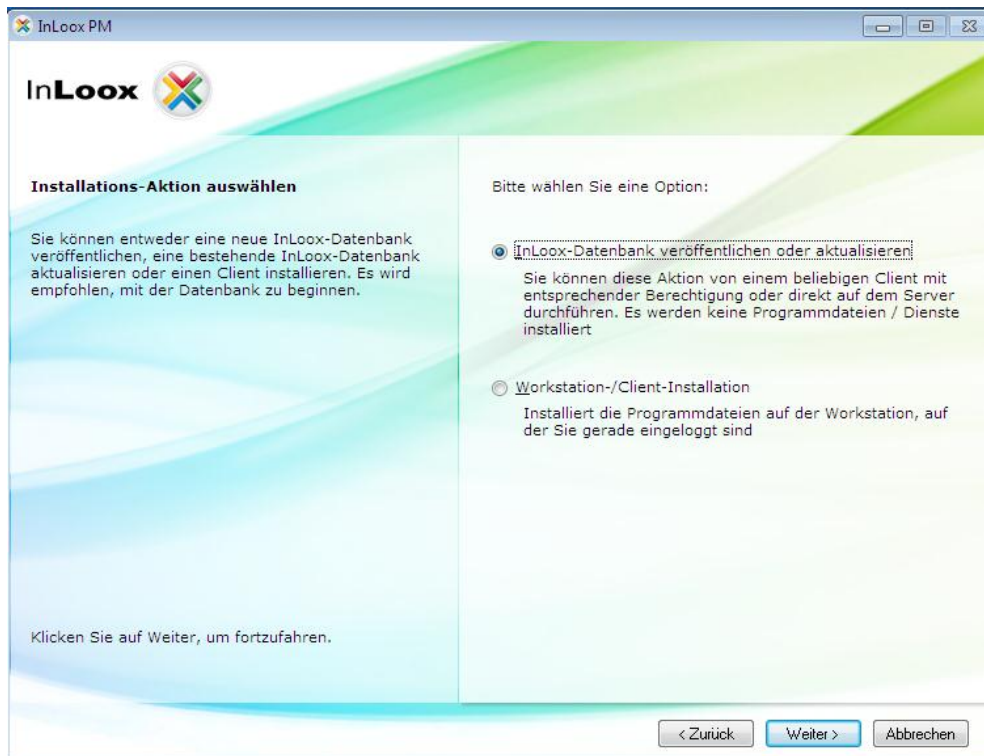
InLoox PM

InLoox

Installations-Aktion auswählen

Sie können entweder eine neue InLoox-Datenbank veröffentlichen, eine bestehende InLoox-Datenbank aktualisieren oder einen Client installieren. Es wird empfohlen, mit der Datenbank zu beginnen.

Klicken Sie auf Weiter, um fortzufahren.

Bitte wählen Sie eine Option:

InLoox-Datenbank veröffentlichen oder aktualisieren

Sie können diese Aktion von einem beliebigen Client mit entsprechender Berechtigung oder direkt auf dem Server durchführen. Es werden keine Programmdateien / Dienste installiert

Workstation-/Client-Installation

Installiert die Programmdateien auf der Workstation, auf der Sie gerade eingeloggt sind

< Zurück | Weiter > | Abbrechen